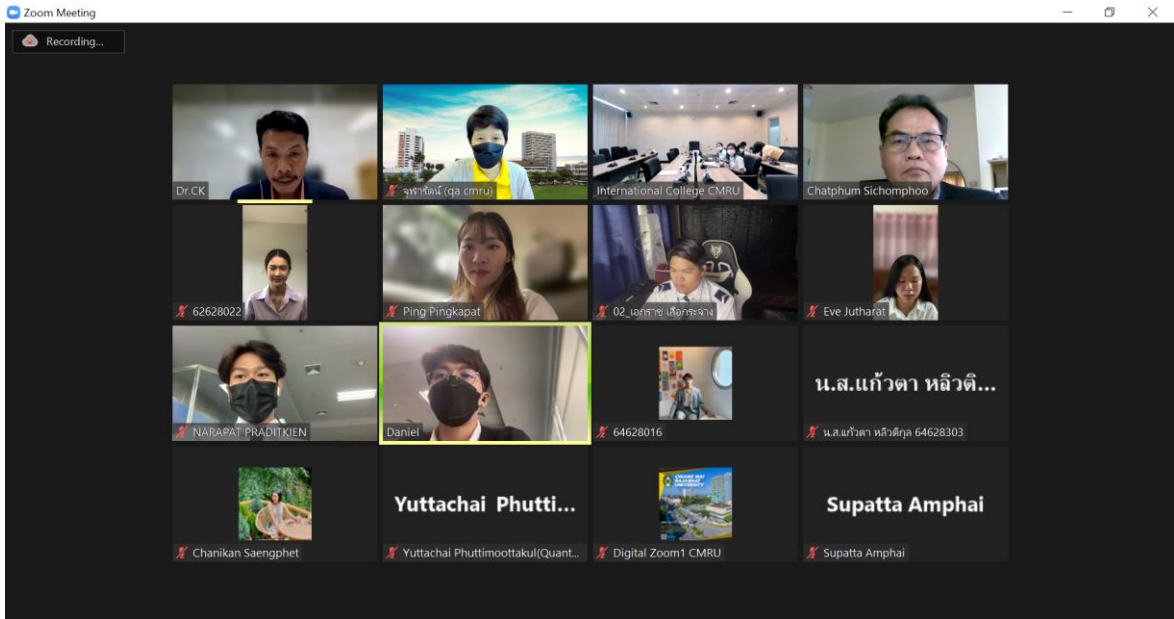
Zoom Meeting

Recording...

Dr.CK

จุฬารัตน์ (qa cmru)

International College CMRU

Chatphum Sichomphoo

62628022

Ping Pingkapat

02_เอกราช เสือกระจ่าง

Eve Jutharat

NARAPAT PRADITKIEN

Daniel

64628016

น.ส.แก้วตา หลิวติ...

น.ส.แก้วตา หลิวติกุล 64628303

Chanikan Saengphet

Yuttachai Phutti...

Yuttachai Phuttimoottakul(Quant...

Digital Zoom1 CMRU

Supatta Amphai

Supatta Amphai